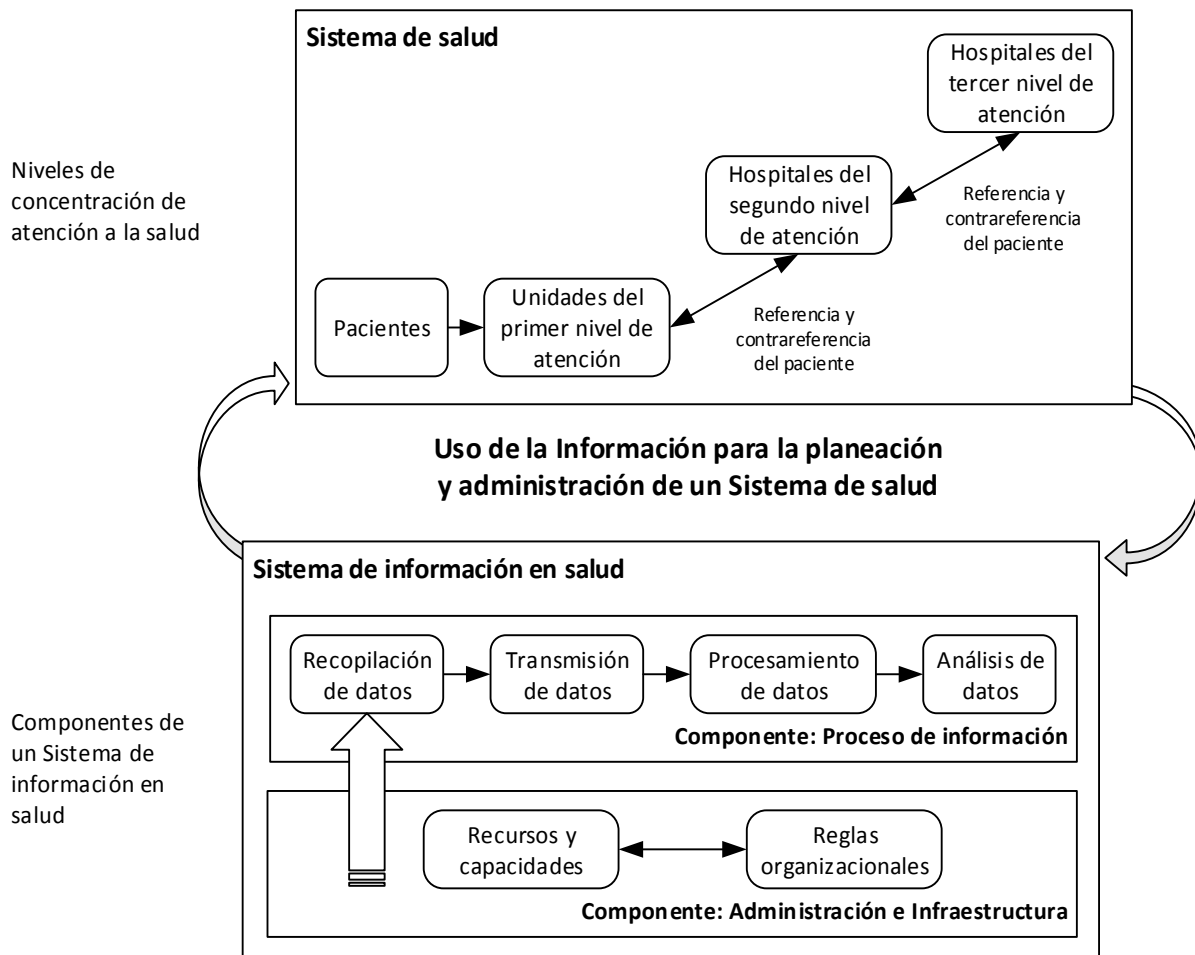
Sistema de salud

Niveles de concentración de atención a la salud

Hospitales del tercer nivel de atención

Hospitales del segundo nivel de atención

Referencia y contrareferencia del paciente

Pacientes

Unidades del primer nivel de atención

Referencia y contrareferencia del paciente

Uso de la Información para la planeación y administración de un Sistema de salud

Sistema de información en salud

Recopilación de datos

Transmisión de datos

Procesamiento de datos

Análisis de datos

Componente: Proceso de información

Componentes de un Sistema de información en salud

Recursos y capacidades

Reglas organizacionales

Componente: Administración e Infraestructura